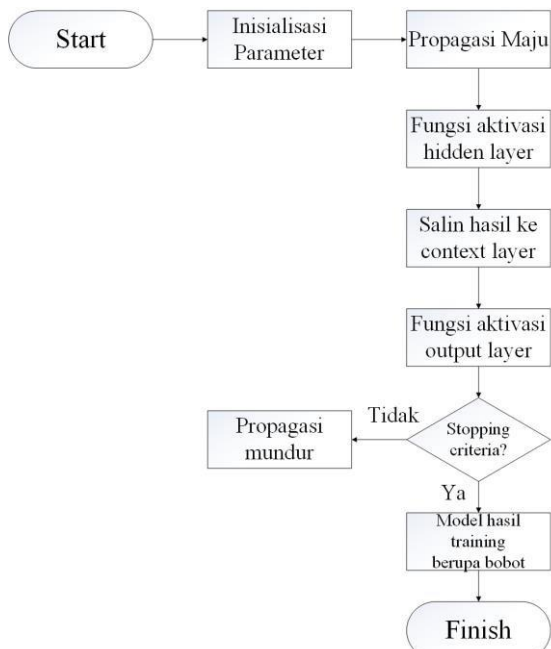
Start

Inisialisasi Parameter

Propagasi Maju

Fungsi aktivasi hidden layer

Salin hasil ke context layer

Fungsi aktivasi output layer

Stopping criteria?

Tidak

Propagasi mundur

Ya

Model hasil training berupa bobot

Finish